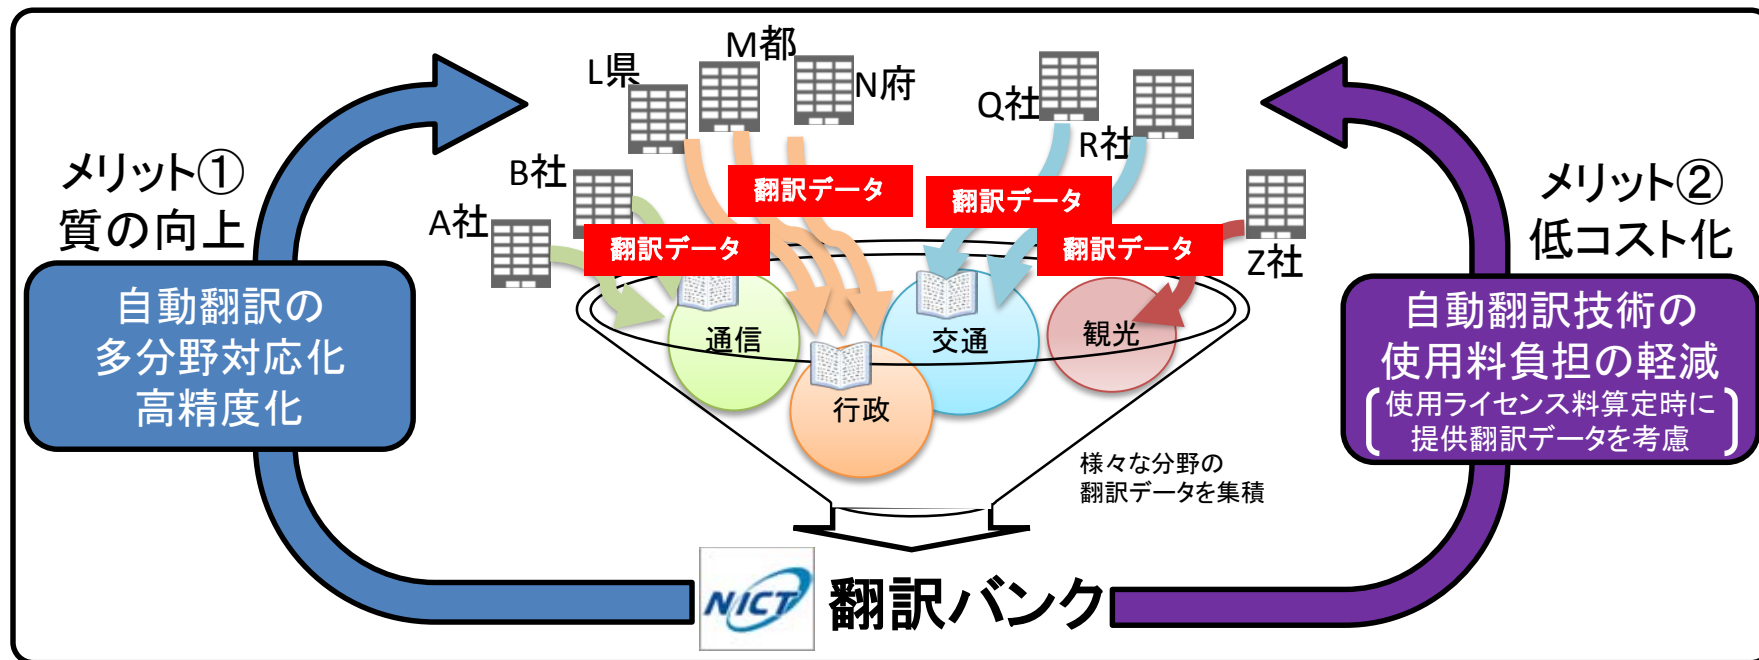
メリット①
質の向上

自動翻訳の
多分野対応化
高精度化

M都
L県
N府
Q社
R社
B社
A社
Z社

翻訳データ
翻訳データ
翻訳データ
翻訳データ

通信
交通
観光
行政

様々な分野の
翻訳データを集積

メリット②
低コスト化

自動翻訳技術の
使用料負担の軽減
使用ライセンス料算定時に
提供翻訳データを考慮

NICT
翻訳バンク